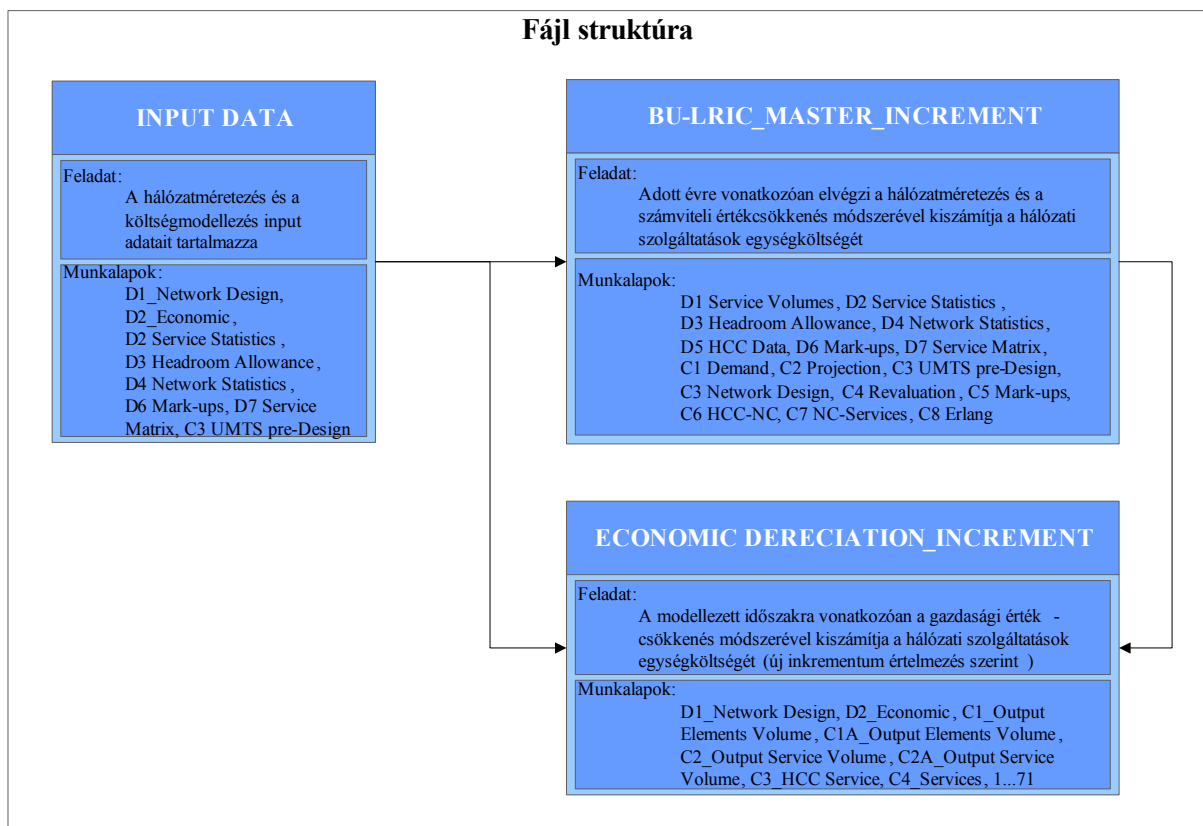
Fájl struktúra

INPUT DATA

Feladat:
A hálózatméretezés és a költségmodellezés input adatait tartalmazza

Munkalapok:
D1_Network Design, D2_Economic, D2 Service Statistics , D3 Headroom Allowance , D4 Network Statistics , D6 Mark-ups, D7 Service Matrix, C3 UMTS pre-Design

BU-LRIC_MASTER_INCREMENT

Feladat:
Adott évre vonatkozóan elvégzi a hálózatméretezés és a számviteli értékcsökkenés módszerével kiszámítja a hálózati szolgáltatások egységköltségét

Munkalapok:
D1 Service Volumes, D2 Service Statistics , D3 Headroom Allowance, D4 Network Statistics, D5 HCC Data, D6 Mark-ups, D7 Service Matrix, C1 Demand, C2 Projection, C3 UMTS pre-Design, C3 Network Design, C4 Revaluation , C5 Mark-ups, C6 HCC-NC, C7 NC-Services, C8 Erlang

ECONOMIC DERECIATION_INCREMENT

Feladat:
A modellezett időszakra vonatkozóan a gazdasági érték - csökkenés módszerével kiszámítja a hálózati szolgáltatások egységköltségét (új inkrementum értelmezés szerint )

Munkalapok:
D1_Network Design, D2_Economic , C1_Output Elements Volume, C1A_Output Elements Volume , C2_Output Service Volume , C2A_Output Service Volume, C3_HCC Service, C4_Services, 1...71